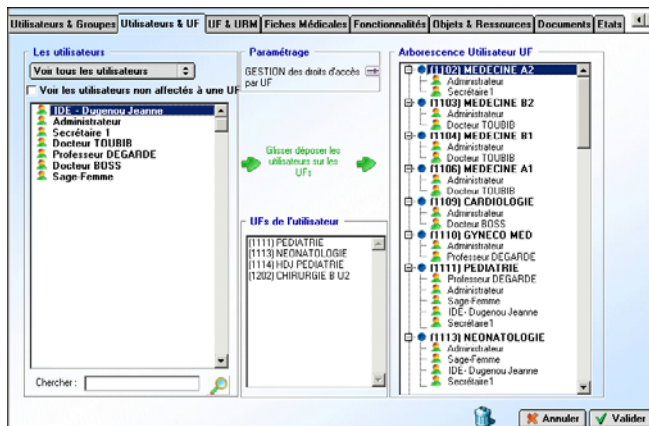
Utilisateurs & Groupes | Utilisateurs & UF | UF & URM | Fiches Médicales | Fonctionnalités | Objets & Ressources | Documents | Etats

Les utilisateurs

Voir tous les utilisateurs

Voir les utilisateurs non affectés à une UF

IDE - Dugenou Jeanne
Administrateur
Secrétaire 1
Docteur TOUBIB
Professeur DEGARDE
Docteur BOSS
Sage-Femme

Chercher :

Paramétrage

GESTION des droits d'accès par UF

Glisser déposer les utilisateurs sur les UFs

UFs de l'utilisateur

(1111) PEDIATRIE
(1113) NEONATOLOGIE
(1114) HDJ PEDIATRIE
(1202) CHIRURGIE B U2

Arborescence Utilisateur UF

(1102) MEDECINE A2
Administrateur
Secrétaire1
(1103) MEDECINE B2
Administrateur
Docteur TOUBIB
(1104) MEDECINE B1
Administrateur
Docteur TOUBIB
(1106) MEDECINE A1
Administrateur
Docteur TOUBIB
(1109) CARDIOLOGIE
Administrateur
Docteur BOSS
(1110) GYNECO MED
Administrateur
Professeur DEGARDE
(1111) PEDIATRIE
Professeur DEGARDE
Administrateur
Sage-Femme
IDE - Dugenou Jeanne
Secrétaire1
(1113) NEONATOLOGIE
Administrateur
Sage-Femme
IDE - Dugenou Jeanne
Secrétaire1

Annuler
Valider